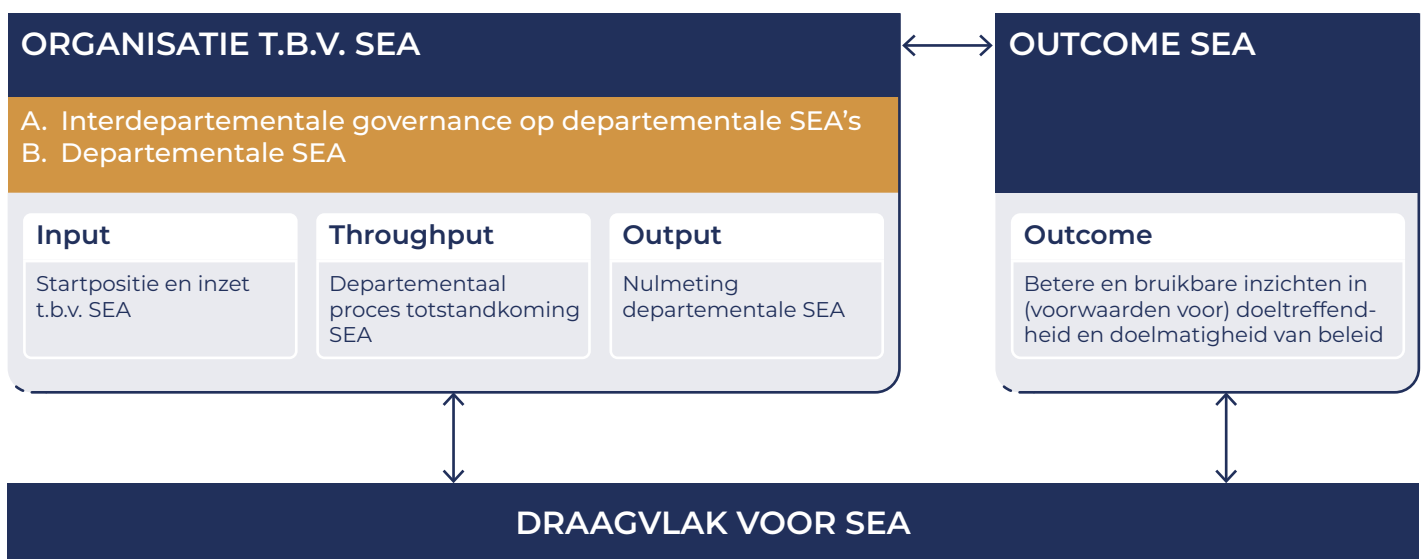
ORGANISATIE T.B.V. SEA

A. Interdepartementale governance op departementale SEA's
B. Departementale SEA

Input
Startpositie en inzet t.b.v. SEA

Throughput
Departementaal proces totstandkoming SEA

Output
Nulmeting departementale SEA

OUTCOME SEA

Outcome
Betere en bruikbare inzichten in (voorwaarden voor) doeltreffendheid en doelmatigheid van beleid

DRAAGVLAK VOOR SEA